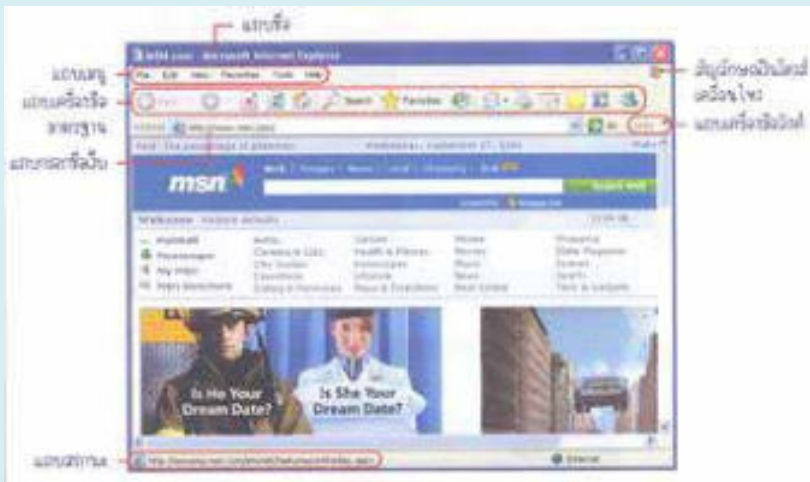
แถบชื่อ

แถบเมนู

แถบเครื่องมือมาตรฐาน

แถบที่อยู่

สัญลักษณ์วินโดว์เคลื่อนไหว

แถบเครื่องมือลิงค์

MSN.com - Microsoft Internet Explorer

File Edit View Favorites Tools Help

Back Search Favorites

Address http://www.msn.com/ Go Links

msn

Web Images News Local Shopping

Search Web

Welcome

Hotmail
Messenger
My MSN

Autos
Careers & Jobs
City Guides
Entertainment

Games
Health & Fitness
Horoscopes
Lifestyle

Money
Movies
Music
News

Shopping
Slate Magazine
Sports
Tech & Gadgets

Is He Your Dream Date?

Is She Your Dream Date?

แถบสถานะ

Internet